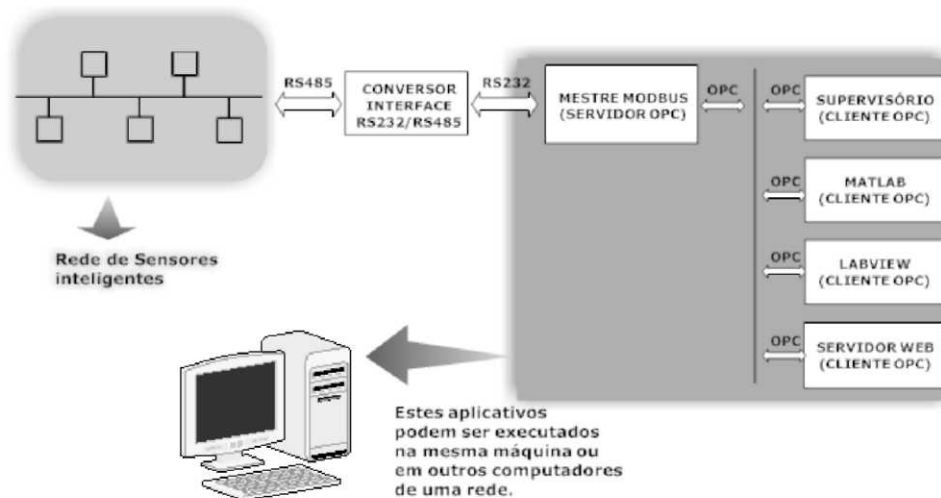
RS485

CONVERSOR INTERFACE RS232/RS485

RS232

MESTRE MODBUS (SERVIDOR OPC)

OPC

OPC

SUPERVISÓRIO (CLIENTE OPC)

OPC

MATLAB (CLIENTE OPC)

OPC

LABVIEW (CLIENTE OPC)

OPC

SERVIDOR WEB (CLIENTE OPC)

Rede de Sensores inteligentes

Estes aplicativos podem ser executados na mesma máquina ou em outros computadores de uma rede.